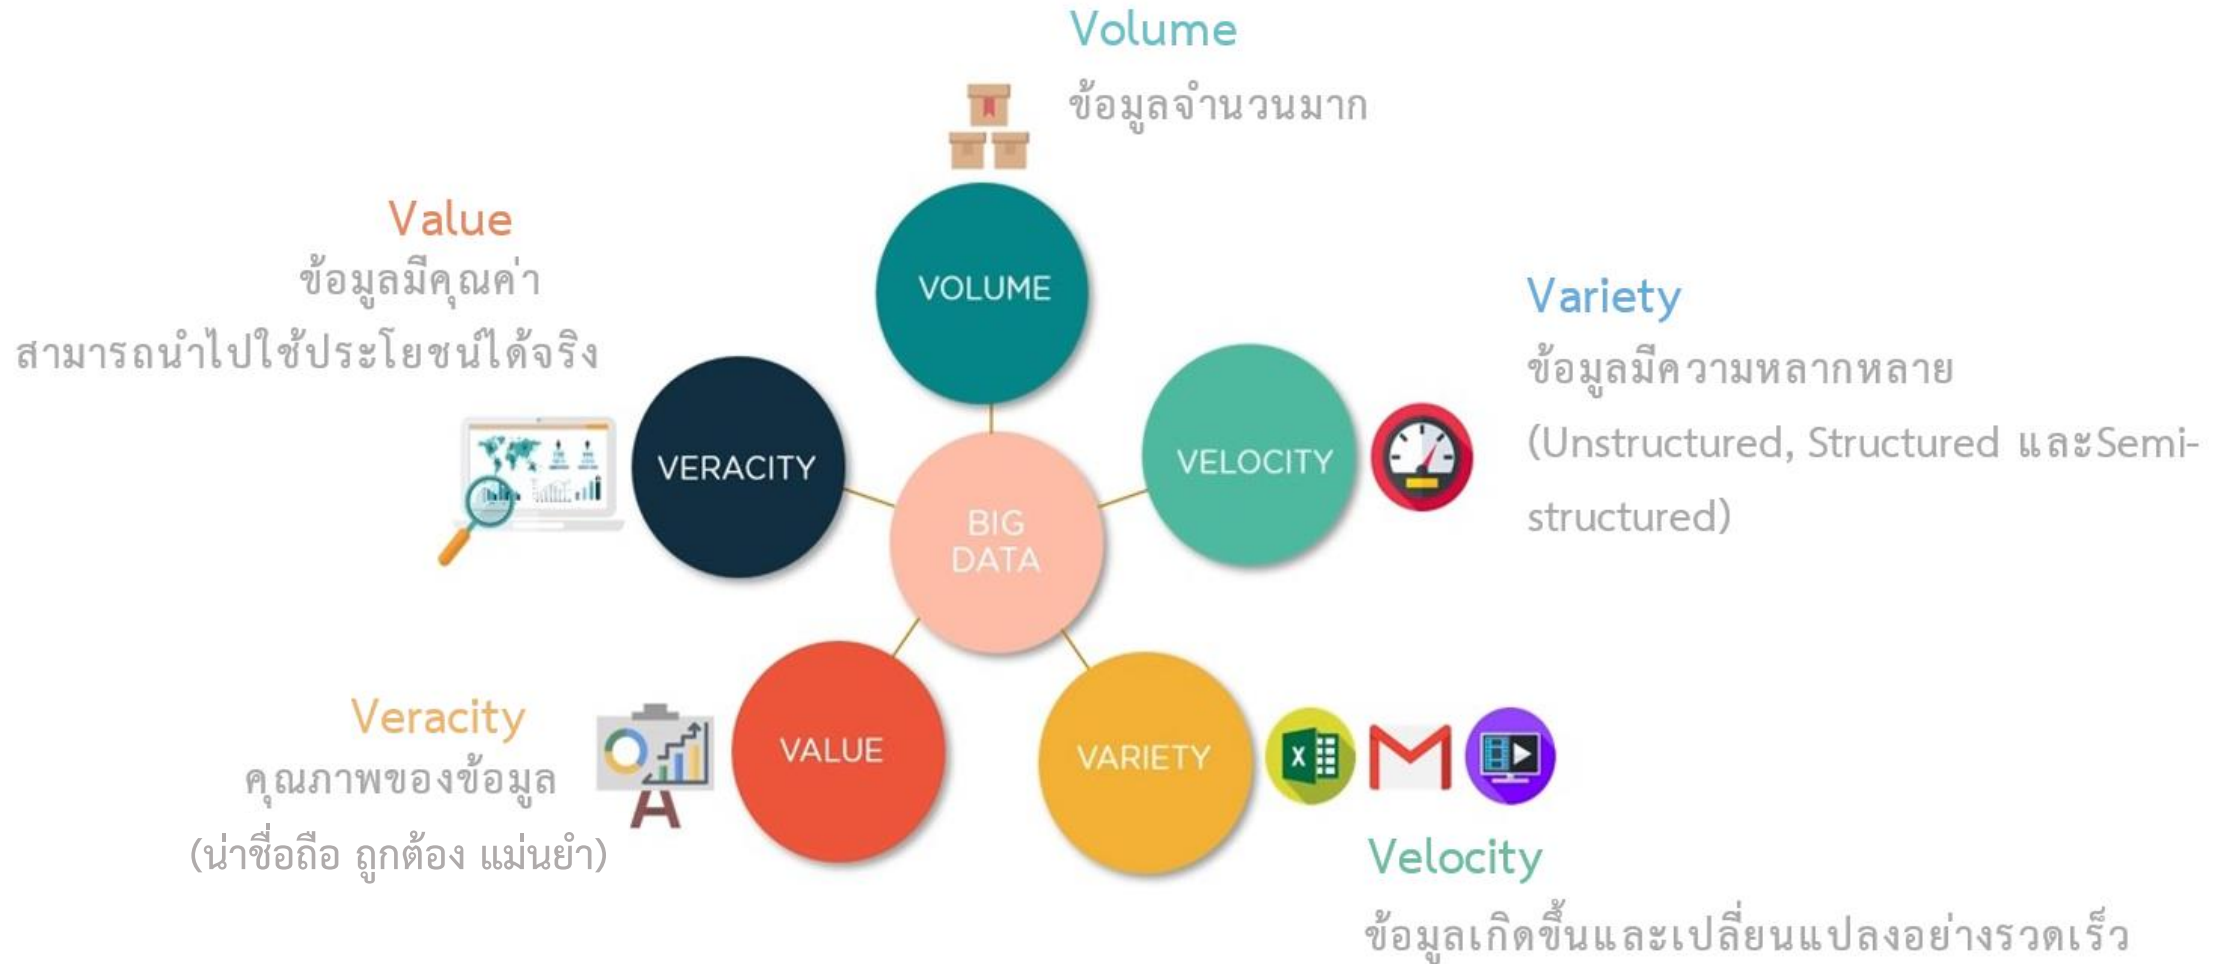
Volume
ข้อมูลจำนวนมาก

Value
ข้อมูลมีคุณค่า
สามารถนำไปใช้ประโยชน์ได้จริง

VOLUME

Variety
ข้อมูลมีความหลากหลาย
(Unstructured, Structured และSemi-structured)

VERACITY

VELOCITY

BIG DATA

VALUE

VARIETY

Veracity
คุณภาพของข้อมูล
(น่าชื่อถือ ถูกต้อง แม่นยำ)

Velocity
ข้อมูลเกิดขึ้นและเปลี่ยนแปลงอย่างรวดเร็ว